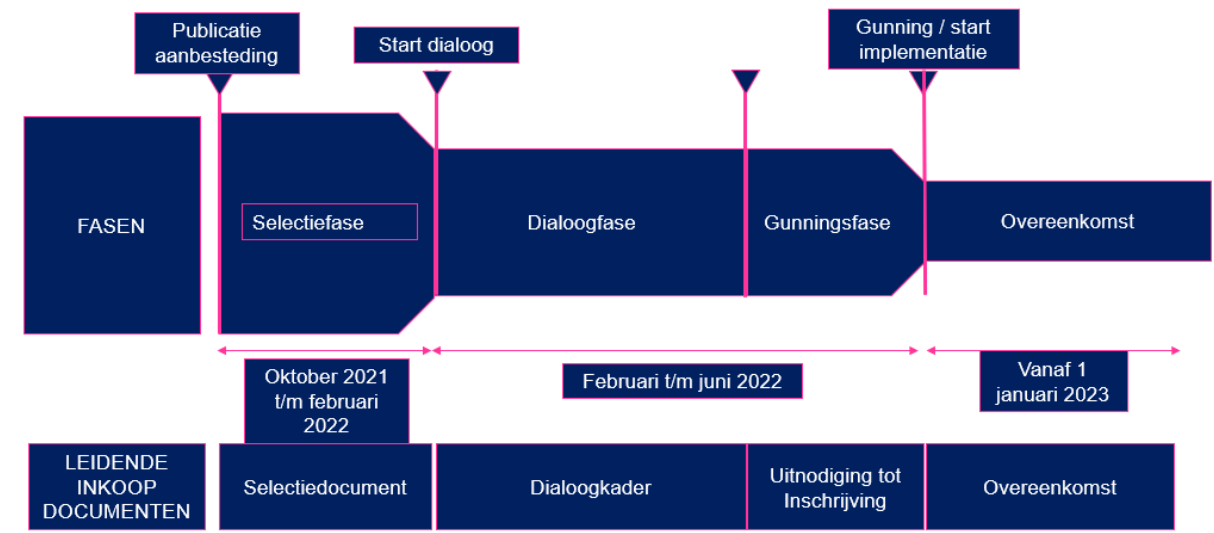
Publicatie aanbesteding

Start dialoog

Gunning / start implementatie

FASEN

Selectiefase

Dialoogfase

Gunningsfase

Overeenkomst

Oktober 2021 t/m februari 2022

Februari t/m juni 2022

Vanaf 1 januari 2023

LEIDENDE INKOOP DOCUMENTEN

Selectiedocument

Dialoogkader

Uitnodiging tot Inschrijving

Overeenkomst